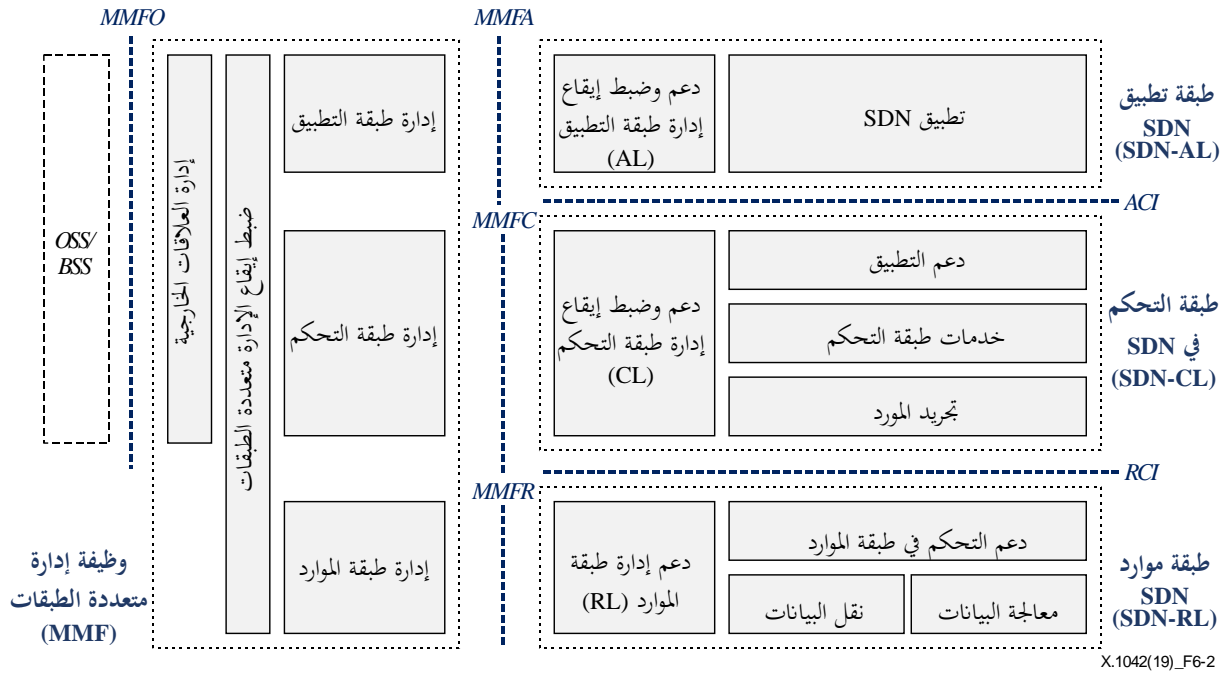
MMFO

MMFA

OSS/
BSS

إدارة العلاقات الخارجية

ضبط إيقاع الإدارة متعددة الطبقات

إدارة طبقة التطبيق

إدارة طبقة التحكم

إدارة طبقة الموارد

وظيفة إدارة متعددة الطبقات (MMF)

دعم وضبط إيقاع إدارة طبقة التطبيق (AL)

تطبيق SDN

طبقة تطبيق SDN (SDN-AL)

ACI

MMFC

دعم وضبط إيقاع إدارة طبقة التحكم (CL)

دعم التطبيق

خدمات طبقة التحكم

تجريد المورد

طبقة التحكم في SDN (SDN-CL)

RCI

MMFR

دعم إدارة طبقة الموارد (RL)

دعم التحكم في طبقة الموارد

نقل البيانات

معالجة البيانات

طبقة موارد SDN (SDN-RL)

X.1042(19)_F6-2